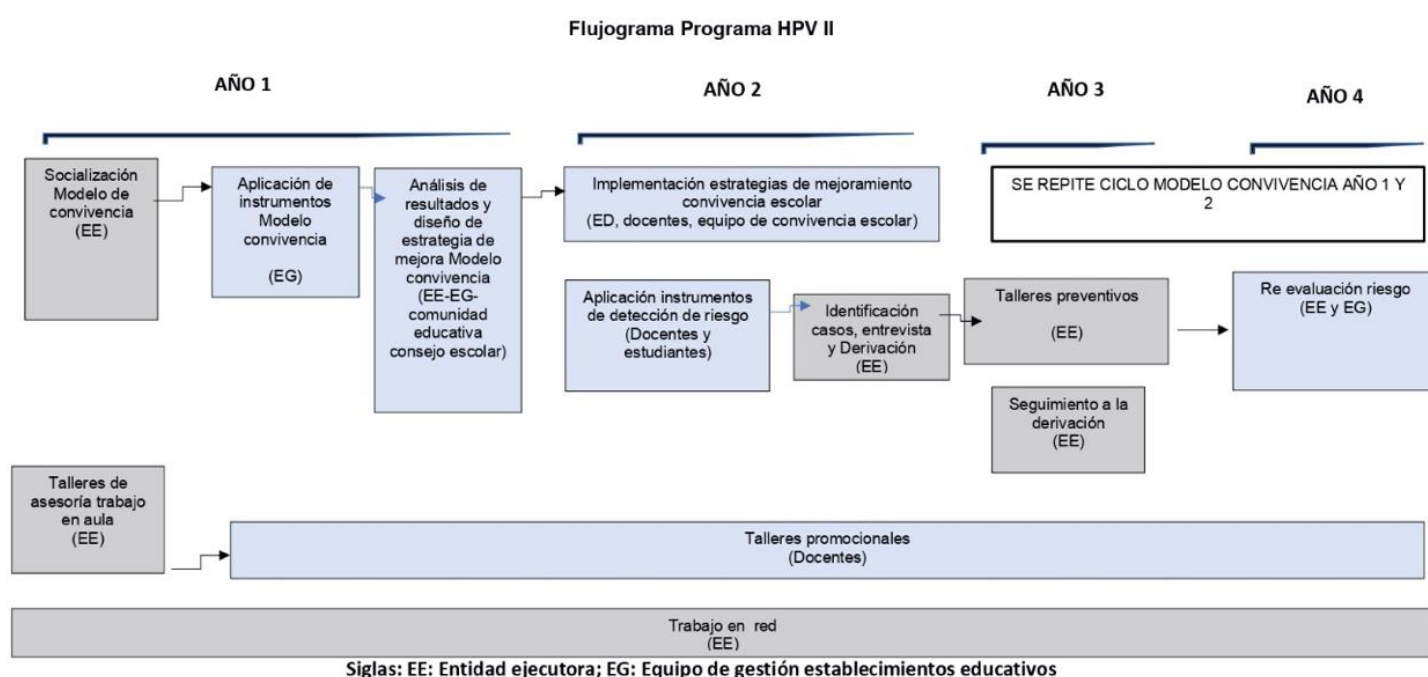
Flujograma Programa HPV II

AÑO 1

AÑO 2

AÑO 3

AÑO 4

Socialización Modelo de convivencia (EE)

Aplicación de instrumentos Modelo convivencia

(EG)

Análisis de resultados y diseño de estrategia de mejora Modelo convivencia (EE-EG-comunidad educativa consejo escolar)

Implementación estrategias de mejoramiento convivencia escolar (ED, docentes, equipo de convivencia escolar)

SE REPITE CICLO MODELO CONVIVENCIA AÑO 1 Y 2

Aplicación instrumentos de detección de riesgo (Docentes y estudiantes)

Identificación casos, entrevista y Derivación (EE)

Talleres preventivos

(EE)

Re evaluación riesgo (EE y EG)

Seguimiento a la derivación (EE)

Talleres de asesoría trabajo en aula (EE)

Talleres promocionales (Docentes)

Trabajo en red (EE)

Siglas: EE: Entidad ejecutora; EG: Equipo de gestión establecimientos educativos